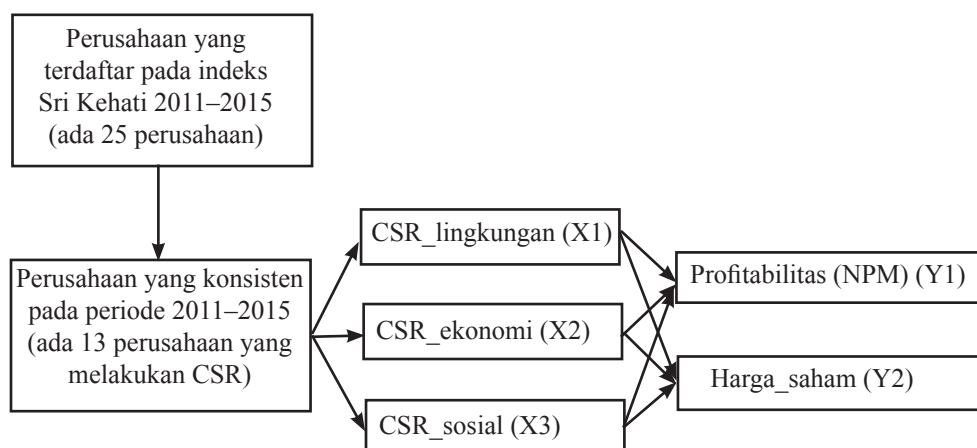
Perusahaan yang terdaftar pada indeks Sri Kehati 2011–2015 (ada 25 perusahaan)

Perusahaan yang konsisten pada periode 2011–2015 (ada 13 perusahaan yang melakukan CSR)

CSR_lingkungan (X1)

CSR_ekonomi (X2)

CSR_sosial (X3)

Profitabilitas (NPM) (Y1)

Harga_saham (Y2)